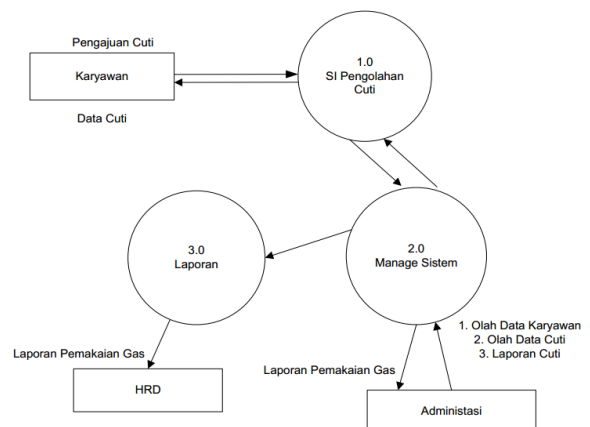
Pengajuan Cuti

Karyawan

Data Cuti

1.0
SI Pengolahan Cuti

3.0
Laporan

2.0
Manage Sistem

1. Olah Data Karyawan
2. Olah Data Cuti
3. Laporan Cuti

Laporan Pemakaian Gas

Laporan Pemakaian Gas

HRD

Administasi